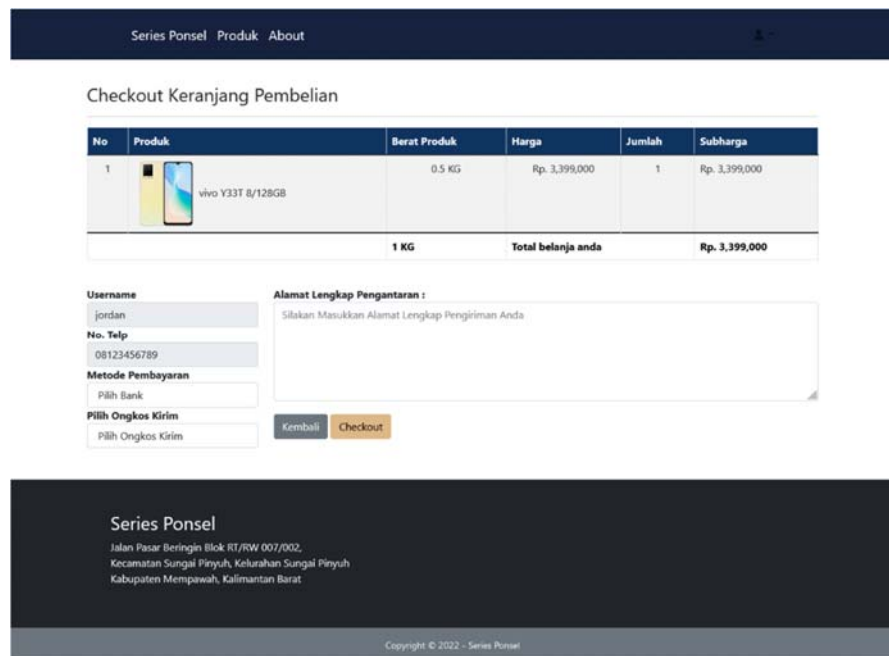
Series Ponsel Produk About

Checkout Keranjang Pembelian

| No | Produk | Berat Produk | Harga | Jumlah | Subharga |
|---|---|---|---|---|---|
| 1 | vivo Y33T 8/128GB | 0.5 KG | Rp. 3,399,000 | 1 | Rp. 3,399,000 |
| | | 1 KG | Total belanja anda | | Rp. 3,399,000 |

Username
jordan
No. Telp
08123456789
Metode Pembayaran
Pilih Bank
Pilih Ongkos Kirim
Pilih Ongkos Kirim

Alamat Lengkap Pengantaran :
Silakan Masukkan Alamat Lengkap Pengiriman Anda

Kembali Checkout

Series Ponsel
Jalan Pasar Beringin Blok RT/RW 007/002,
Kecamatan Sungai Pinyuh, Kelurahan Sungai Pinyuh
Kabupaten Mempawah, Kalimantan Barat

Copyright © 2022 - Series Ponsel